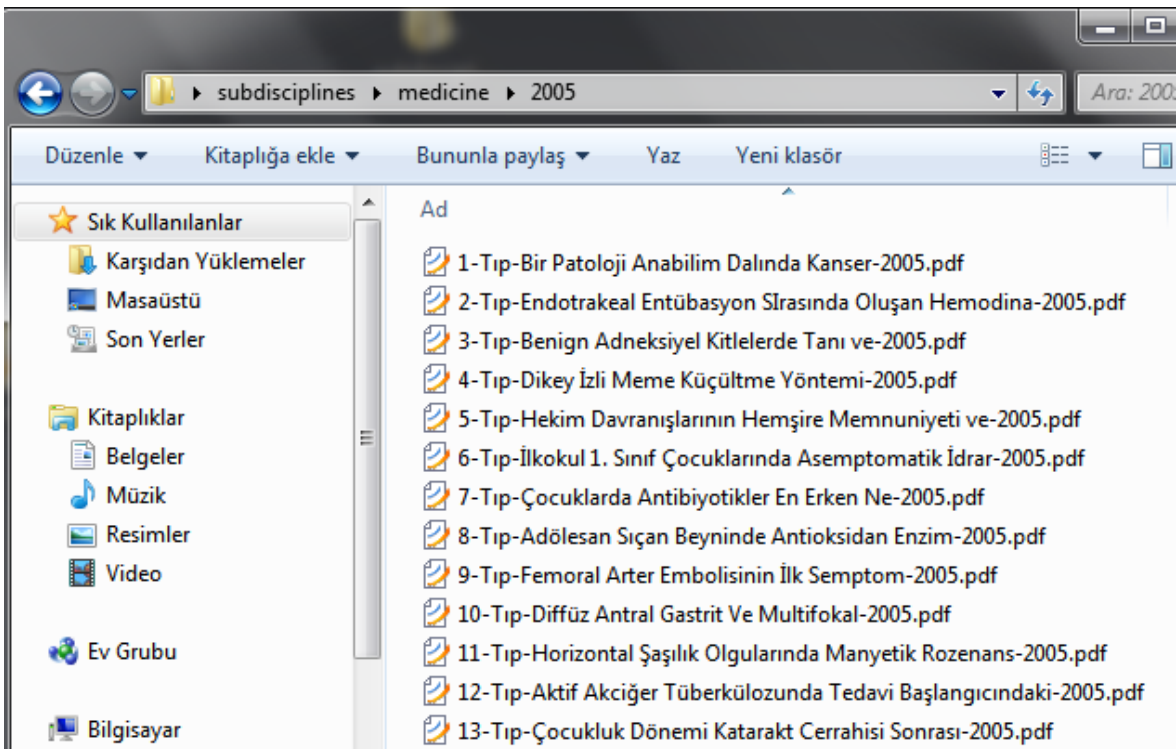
subdisciplines ▸ medicine ▸ 2005

Ara: 200

Düzenle ▾ Kitaplığa ekle ▾ Bununla paylaş ▾ Yaz Yeni klasör

Sık Kullanılanlar
Karşıdan Yüklemeler
Masaüstü
Son Yerler

Kitaplıklar
Belgeler
Müzik
Resimler
Video

Ev Grubu

Bilgisayar

Ad

1-Tıp-Bir Patoloji Anabilim Dalında Kanser-2005.pdf
2-Tıp-Endotrakeal Entübasyon SIrasında Oluşan Hemodina-2005.pdf
3-Tıp-Benign Adneksiyel Kitlelerde Tanı ve-2005.pdf
4-Tıp-Dikey İzli Meme Küçültme Yöntemi-2005.pdf
5-Tıp-Hekim Davranışlarının Hemşire Memnuniyeti ve-2005.pdf
6-Tıp-İlkokul 1. Sınıf Çocuklarında Asemptomatik İdrar-2005.pdf
7-Tıp-Çocuklarda Antibiyotikler En Erken Ne-2005.pdf
8-Tıp-Adölesan Sıçan Beyninde Antioksidan Enzim-2005.pdf
9-Tıp-Femoral Arter Embolisinin İlk Semptom-2005.pdf
10-Tıp-Diffüz Antral Gastrit Ve Multifokal-2005.pdf
11-Tıp-Horizontal Şaşılık Olgularında Manyetik Rozenans-2005.pdf
12-Tıp-Aktif Akciğer Tüberkülozunda Tedavi Başlangıcındaki-2005.pdf
13-Tıp-Çocukluk Dönemi Katarakt Cerrahisi Sonrası-2005.pdf